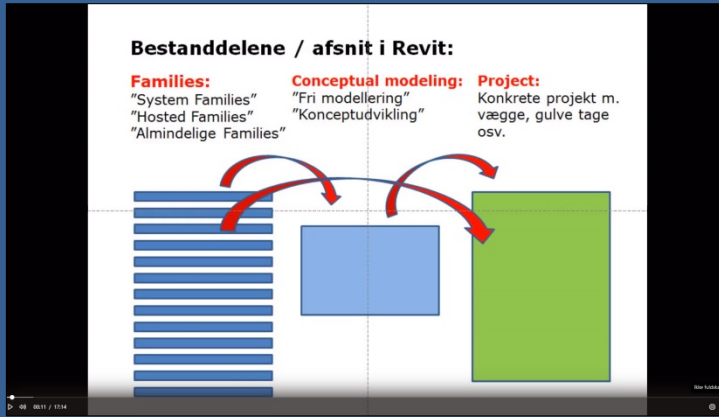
Bestanddelene / afsnit i Revit:

Families:
"System Families"
"Hosted Families"
"Almindelige Families"

Conceptual modeling:
"Fri modellering"
"Konceptudvikling"

Project:
Konkrete projekt m. vægge, gulve tage osv.

00:11 / 17:14

Ikke fuldsk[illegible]